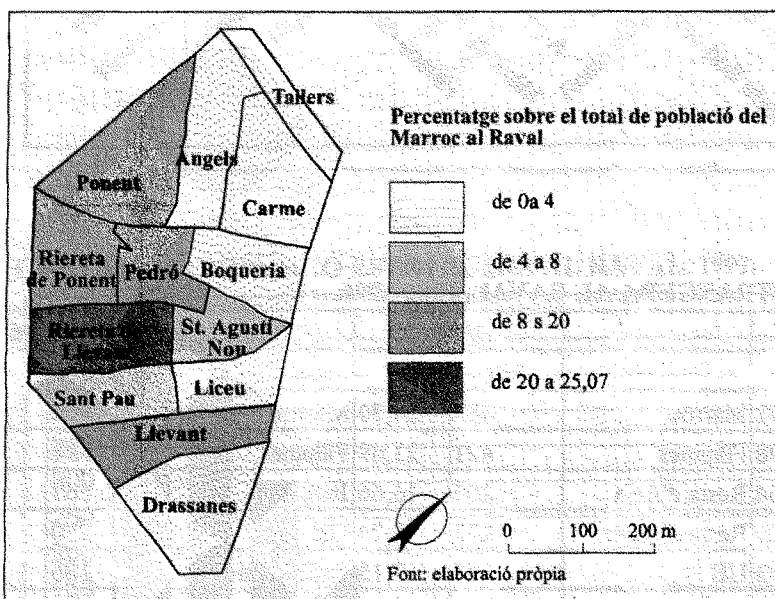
Tallers

Ponent

Angels

Carme

Riereta de Ponent

Pedró

Boqueria

Riereta Llevant

St. Agustí Nou

Sant Pau

Liceu

Llevant

Drassanes

Percentatge sobre el total de població del Marroc al Raval

de 0a 4

de 4 a 8

de 8 s 20

de 20 a 25,07

0 100 200 m

Font: elaboració pròpia